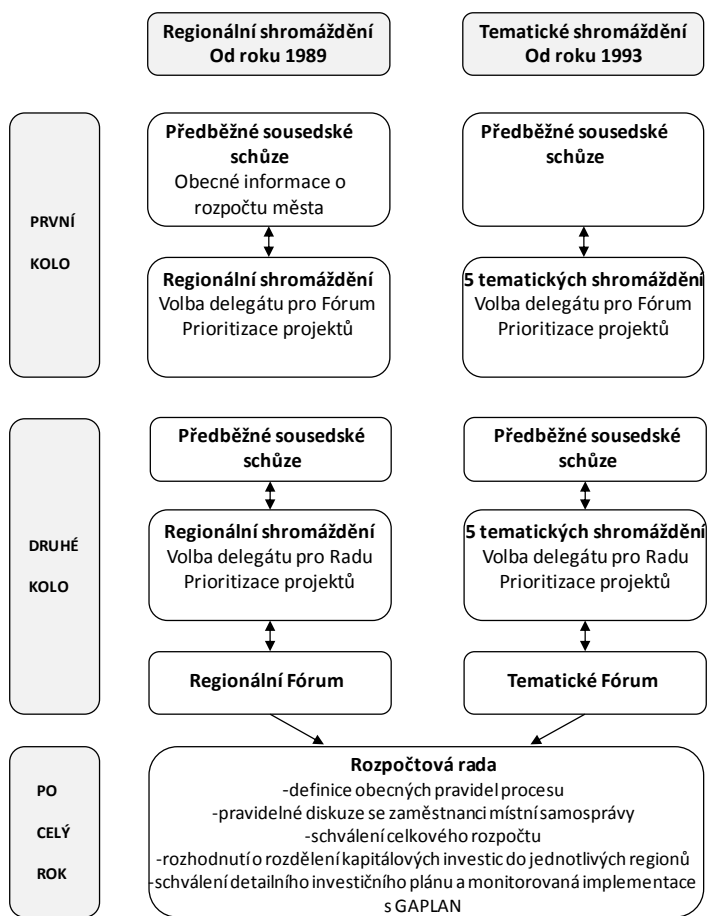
Regionální shromáždění
Od roku 1989

Tematické shromáždění
Od roku 1993

PRVNÍ KOLO

Předběžné sousedské schůze
Obecné informace o rozpočtu města

Předběžné sousedské schůze

Regionální shromáždění
Volba delegátu pro Fórum
Prioritizace projektů

5 tematických shromáždění
Volba delegátu pro Fórum
Prioritizace projektů

DRUHÉ KOLO

Předběžné sousedské schůze

Předběžné sousedské schůze

Regionální shromáždění
Volba delegátu pro Radu
Prioritizace projektů

5 tematických shromáždění
Volba delegátu pro Radu
Prioritizace projektů

Regionální Fórum

Tematické Fórum

PO CELÝ ROK

Rozpočtová rada
-definice obecných pravidel procesu
-pravidelné diskuze se zaměstnanci místní samosprávy
-schválení celkového rozpočtu
-rozhodnutí o rozdělení kapitálových investic do jednotlivých regionů
-schválení detailního investičního plánu a monitorovaná implementace s GAPLAN